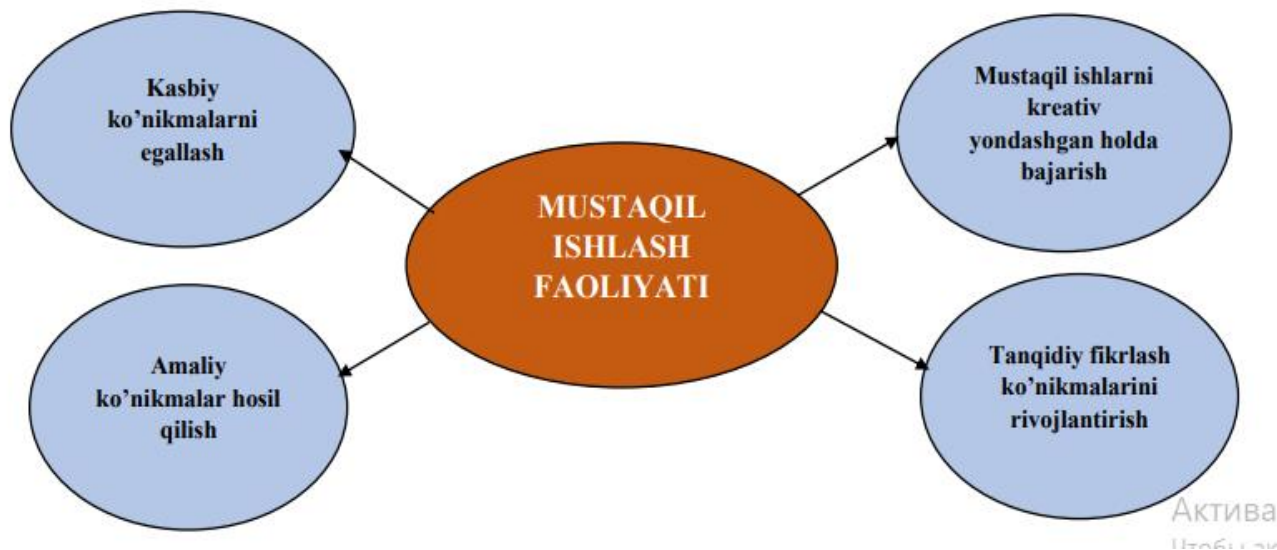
Kasbiy ko'nikmalarni egallash

Mustaqil ishlarni kreativ yondashgan holda bajarish

MUSTAQIL ISHLASH FAOLIYATI

Amaliy ko'nikmalar hosil qilish

Tanqidiy fikrlash ko'nikmalarini rivojlantirish

Актива
Чтобы ак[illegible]